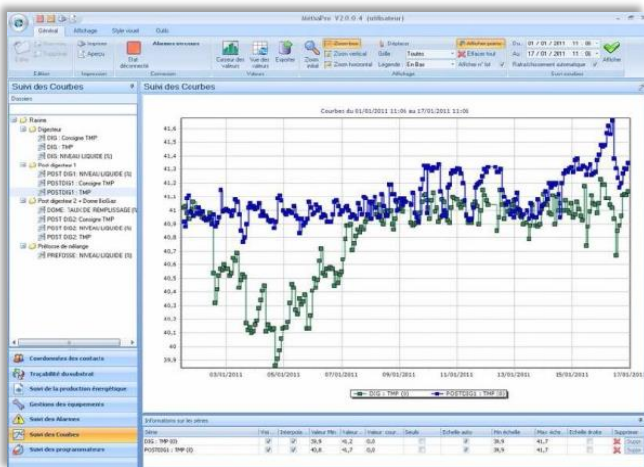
MéthaPro V2.0.0.4 (utilisateur)

Général Affichage Style visuel Outils

Editer Supprimer Imprimer Aperçu Alarmes en cours Etat déconnecté Courbe des valeurs Vue des valeurs Exporter Zoom initial Zoom avant Zoom vertical Zoom horizontal Entêtes Grille Toutes Légende En Bas Afficher points Effacer tout Afficher n° Id Du 01 / 01 / 2011 11 : 06 Au 17 / 01 / 2011 11 : 06 Rafraîchissement automatique Afficher

Editer Impression Connexion Valeurs Affichage Suivi courbes

Suivi des Courbes

Dossiers

Racine
Digesteur
DIG : Consigne TMP
DIG : TMP
DIG : NIVEAU LIQUIDE (S)
Post digesteur 1
POST DIG1: NIVEAU LIQUIDE (S)
POSTDIG1: Consigne TMP
POSTDIG1 : TMP
Post digesteur 2 + Dome BioGaz
DOME : TAUX DE REMPLISSAGE (S)
POST DIG2: Consigne TMP
POST DIG2: NIVEAU LIQUIDE (S)
POST DIG2: TMP
Préfosse de mélange
PREFOSSE: NIVEAU LIQUIDE (S)

Coordonnées des contacts
Traçabilité dossiers
Suivi de la production énergétique
Gestion des équipements
Suivi des Alarmes
Suivi des Courbes
Suivi des programmateurs

Suivi des Courbes

Courbes du 01/01/2011 11:06 au 17/01/2011 11:06

41,6
41,5
41,4
41,3
41,2
41,1
41
40,9
40,8
40,7
40,6
40,5
40,4
40,3
40,2
40,1
40
39,9

03/01/2011 05/01/2011 07/01/2011 09/01/2011 11/01/2011 13/01/2011 15/01/2011 17/01/2011

DIG : TMP (0) POSTDIG1 : TMP (0)

Informations sur les séries

| Série | Vis | Interpola | Valeur Min | Valeur | Valeur cour | Seuils | Echelle auto | Min échelle | Max échelle | Echelle droite | Supprimer |
|---|---|---|---|---|---|---|---|---|---|---|---|
| DIG : TMP (0) | | | 39,9 | 41,2 | 0,0 | | | 39,9 | 41,7 | | Suppr. |
| POSTDIG1 : TMP (0) | | | 40,6 | 41,7 | 0,0 | | | 39,9 | 41,7 | | Suppr. |